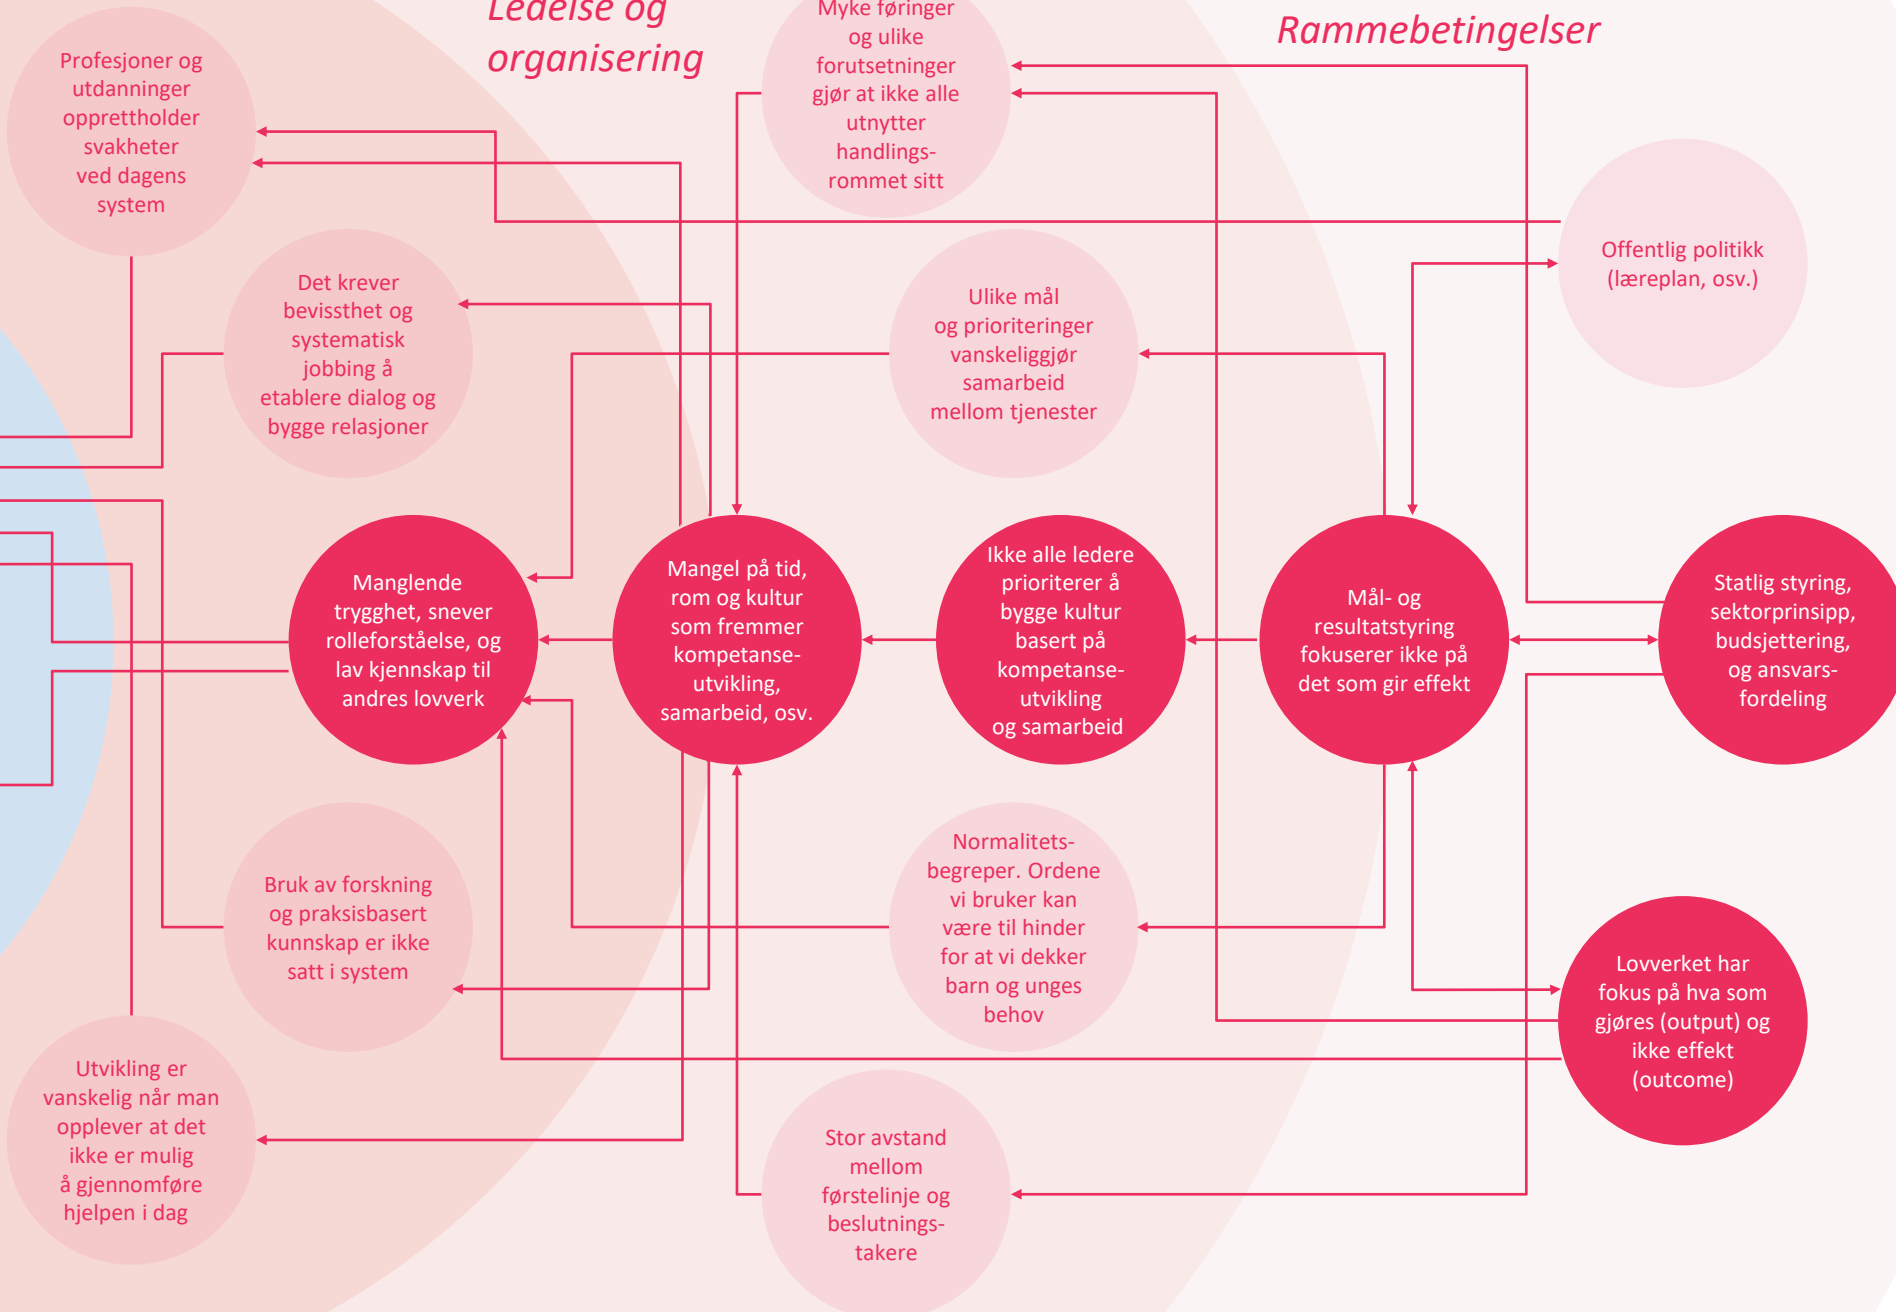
Ledelse og organisering

Rammebetingelser

Profesjoner og utdanninger opprettholder svakheter ved dagens system

Myke føringer og ulike forutsetninger gjør at ikke alle utnytter handlingsrommet sitt

Offentlig politikk (læreplan, osv.)

Det krever bevissthet og systematisk jobbing å etablere dialog og bygge relasjoner

Ulike mål og prioriteringer vanskeliggjør samarbeid mellom tjenester

Manglende trygghet, snever rolleforståelse, og lav kjennskap til andres lovverk

Mangel på tid, rom og kultur som fremmer kompetanseutvikling, samarbeid, osv.

Ikke alle ledere prioriterer å bygge kultur basert på kompetanseutvikling og samarbeid

Mål- og resultatstyring fokuserer ikke på det som gir effekt

Statlig styring, sektorprinsipp, budsjettering, og ansvarsfordeling

Bruk av forskning og praksisbasert kunnskap er ikke satt i system

Normalitetsbegreper. Ordene vi bruker kan være til hinder for at vi dekker barn og unges behov

Lovverket har fokus på hva som gjøres (output) og ikke effekt (outcome)

Utvikling er vanskelig når man opplever at det ikke er mulig å gjennomføre hjelpen i dag

Stor avstand mellom førstelinje og beslutningstakere